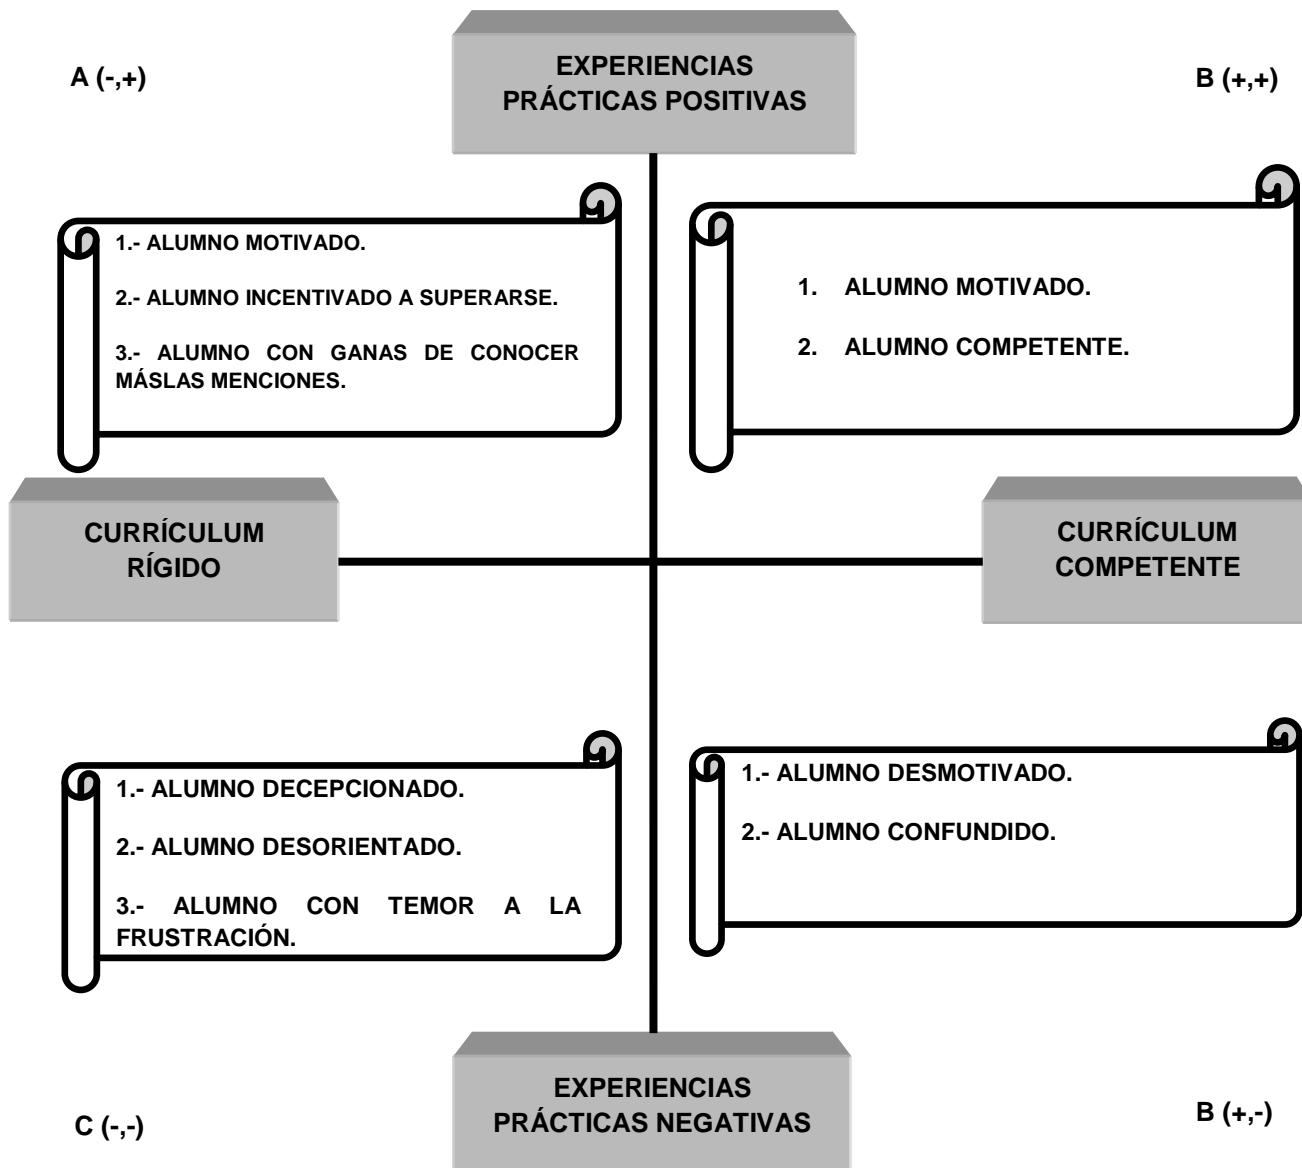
A (-,+)

EXPERIENCIAS PRÁCTICAS POSITIVAS

B (+,+)

1.- ALUMNO MOTIVADO.

2.- ALUMNO INCENTIVADO A SUPERARSE.

3.- ALUMNO CON GANAS DE CONOCER MÁSLAS MENCIONES.

1. ALUMNO MOTIVADO.

2. ALUMNO COMPETENTE.

CURRÍCULUM RÍGIDO

CURRÍCULUM COMPETENTE

1.- ALUMNO DECEPCIONADO.

2.- ALUMNO DESORIENTADO.

3.- ALUMNO CON TEMOR A LA FRUSTRACIÓN.

1.- ALUMNO DESMOTIVADO.

2.- ALUMNO CONFUNDIDO.

C (-,-)

EXPERIENCIAS PRÁCTICAS NEGATIVAS

B (+,-)